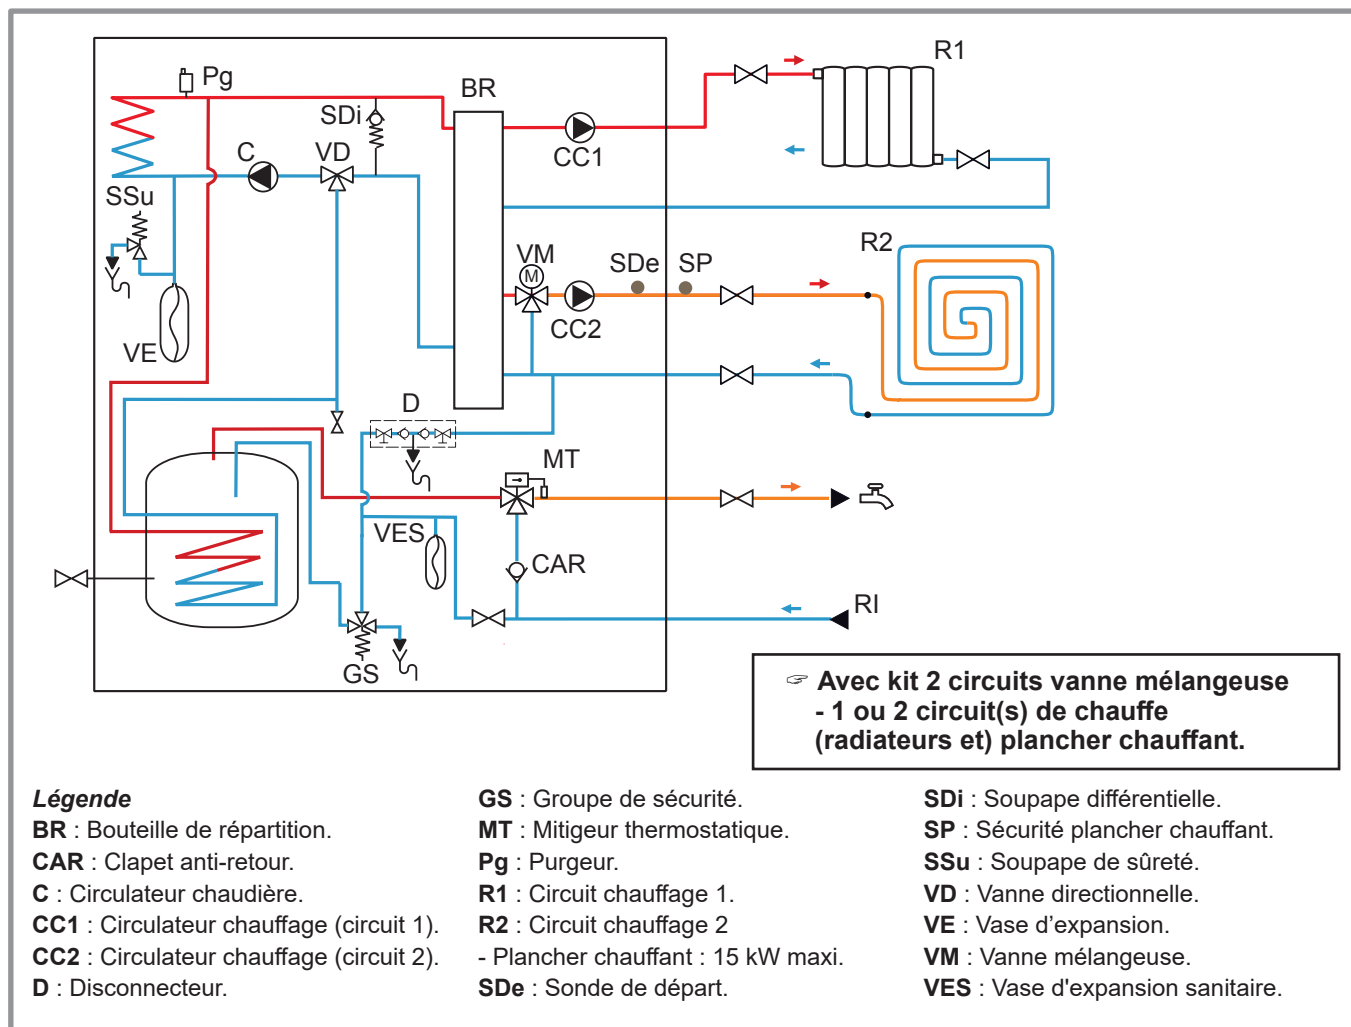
Pg
BR
SDi
C
VD
CC1
R1
SSu
VE
VM
M
SDe
SP
R2
CC2
D
MT
VES
CAR
RI
GS

☞ Avec kit 2 circuits vanne mélangeuse
- 1 ou 2 circuit(s) de chauffe
(radiateurs et) plancher chauffant.

*Légende*
**BR** : Bouteille de répartition.
**CAR** : Clapet anti-retour.
**C** : Circulateur chaudière.
**CC1** : Circulateur chauffage (circuit 1).
**CC2** : Circulateur chauffage (circuit 2).
**D** : Disconnecteur.

**GS** : Groupe de sécurité.
**MT** : Mitigeur thermostatique.
**Pg** : Purgeur.
**R1** : Circuit chauffage 1.
**R2** : Circuit chauffage 2
- Plancher chauffant : 15 kW maxi.
**SDe** : Sonde de départ.

**SDi** : Soupape différentielle.
**SP** : Sécurité plancher chauffant.
**SSu** : Soupape de sûreté.
**VD** : Vanne directionnelle.
**VE** : Vase d’expansion.
**VM** : Vanne mélangeuse.
**VES** : Vase d'expansion sanitaire.